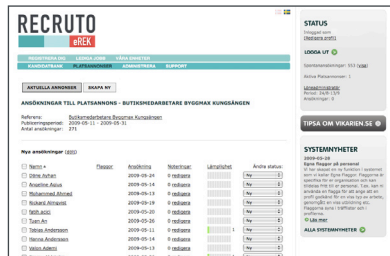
RECRUTO
eREK

REGISTRERA DIG | LEDIGA JOBB | VÅRA ENHETER
KANDIDATBANK | PLATSANNONSER | ADMINISTRERA | SUPPORT

AKTUELLA ANNONSER | SKAPA NY

ANSÖKNINGAR TILL PLATSANNONS - BUTIKSMEDARBETARE BYGGMAX KUNGSÄNGEN

Referens: Butiksmedarbetare Byggmax Kungsängen
Publiceringsperiod: 2009-05-11 - 2009-05-31
Antal ansökningar: 271

Nya ansökningar

| Namn | Flaggor | Ansökning | Noteringar | Lämplighet | Ändra status: |
|---|---|---|---|---|---|
| Dene Jyhan | | 2009-05-14 | 0 redigera | | Ny |
| Angeline Agius | | 2009-05-14 | 0 redigera | | Ny |
| Mohammed Ahmed | | 2009-05-14 | 0 redigera | | Ny |
| Rickard Almqvist | | 2009-05-14 | 0 redigera | | Ny |
| Tahir Azizi | | 2009-05-20 | 0 redigera | | Ny |
| Tuan An | | 2009-05-20 | 0 redigera | | Ny |
| Tobias Andersson | | 2009-05-14 | 0 redigera | 1 | Ny |
| Hanna Andersson | | 2009-05-14 | 0 redigera | | Ny |
| Vision Aderi | | 2009-05-14 | 0 redigera | | Ny |

STATUS
Inloggad som
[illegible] (Redigera profil)

LOGGA UT

Sparade kandidater: 553 (visa)
Aktiva Platsannonser: 1
Länsstyrelsestatus
Period: 24/5-15/6
Bokade: 0
Ansökningar: 0

TIPSA OM VIKARIEN.SE

SYSTEMNYHETER
2009-05-26
Nya flaggor på personal
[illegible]

Läs mer

ALLA SYSTEMNYHETER